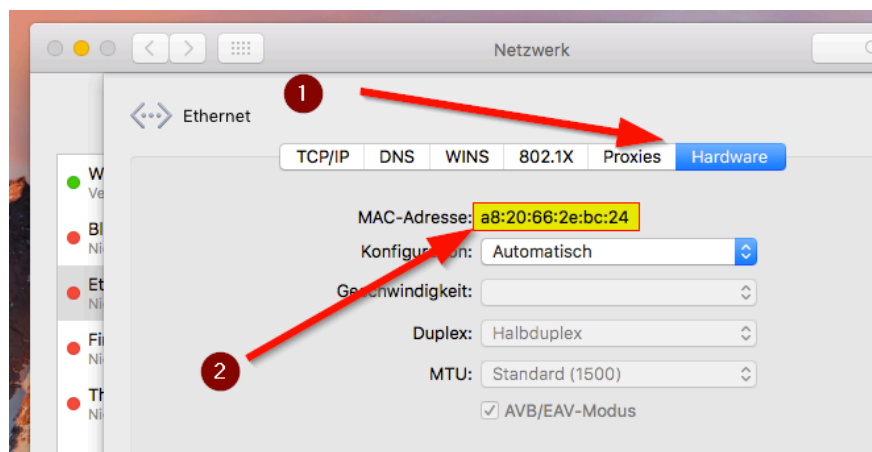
Netzwerk

1

Ethernet

TCP/IP DNS WINS 802.1X Proxies Hardware

W
Ve

Bl
Ni

Et
Ni

Fi
Ni

Th
Ni

MAC-Adresse: a8:20:66:2e:bc:24

Konfigur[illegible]on: Automatisch

Ge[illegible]chwindigkeit:

Duplex: Halbduplex

MTU: Standard (1500)

2

AVB/EAV-Modus